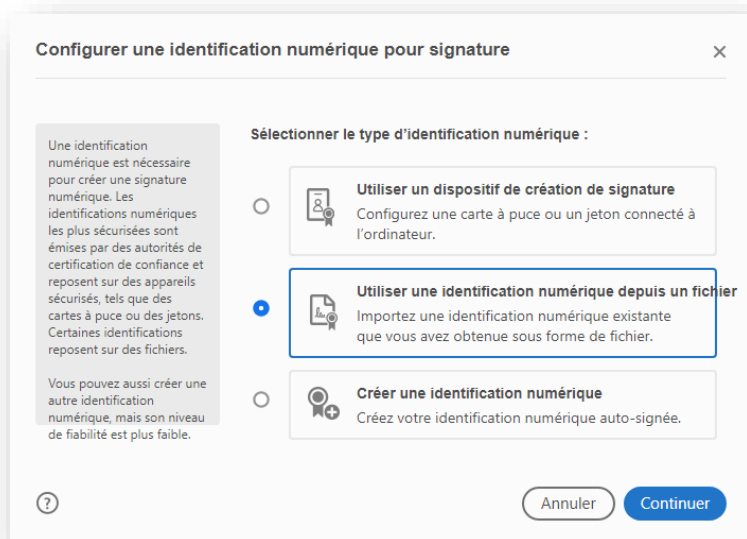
Configurer une identification numérique pour signature

×

Une identification numérique est nécessaire pour créer une signature numérique. Les identifications numériques les plus sécurisées sont émises par des autorités de certification de confiance et reposent sur des appareils sécurisés, tels que des cartes à puce ou des jetons. Certaines identifications reposent sur des fichiers.

Vous pouvez aussi créer une autre identification numérique, mais son niveau de fiabilité est plus faible.

Sélectionner le type d'identification numérique :

Utiliser un dispositif de création de signature
Configurez une carte à puce ou un jeton connecté à l'ordinateur.

Utiliser une identification numérique depuis un fichier
Importez une identification numérique existante que vous avez obtenue sous forme de fichier.

Créer une identification numérique
Créez votre identification numérique auto-signée.

?

Annuler

Continuer